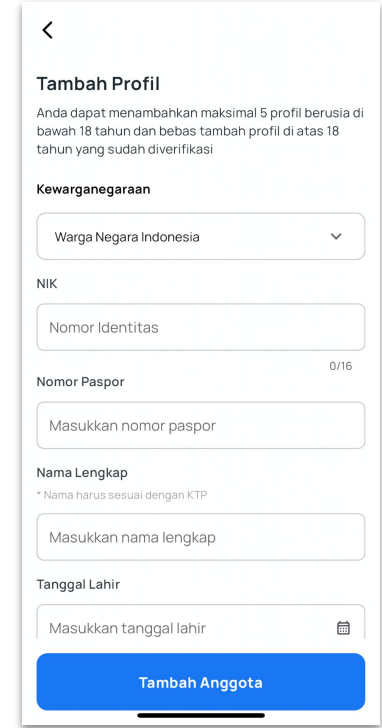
Tambah Profil

Anda dapat menambahkan maksimal 5 profil berusia di bawah 18 tahun dan bebas tambah profil di atas 18 tahun yang sudah diverifikasi

Kewarganegaraan

Warga Negara Indonesia

NIK

Nomor Identitas

0/16

Nomor Paspor

Masukkan nomor paspor

Nama Lengkap

* Nama harus sesuai dengan KTP

Masukkan nama lengkap

Tanggal Lahir

Masukkan tanggal lahir

Tambah Anggota